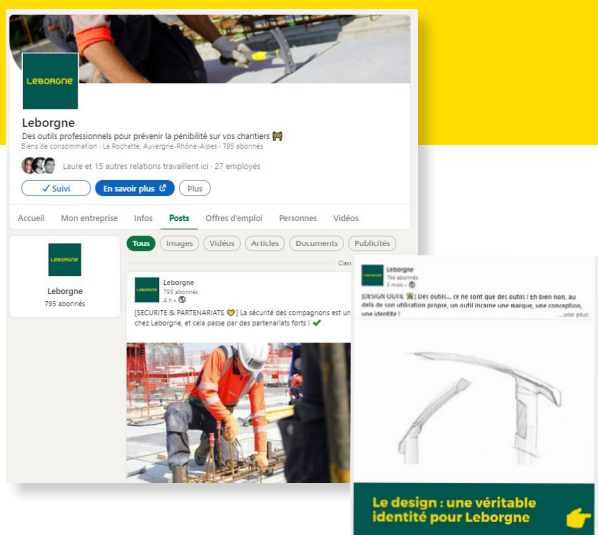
LEBORGNE

Leborgne

Des outils professionnels pour prévenir la pénibilité sur vos chantiers

Biens de consommation · La Rochette, Auvergne-Rhône-Alpes · 795 abonnés

Laure et 15 autres relations travaillent ici · 27 employés

✓ Suivi

En savoir plus

Plus

Accueil Mon entreprise Infos Posts Offres d'emploi Personnes Vidéos

Tous Images Vidéos Articles Documents Publicités

LEBORGNE

Leborgne

795 abonnés

Clas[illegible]

LEBORGNE

Leborgne

795 abonnés

4 h ·

[SECURITE & PARTENARIATS] La sécurité des compagnons est un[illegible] chez Leborgne, et cela passe par des partenariats forts ! ✔

Leborgne

795 abonnés

3 mois ·

[DESIGN OUTIL] Des outils... ce ne sont que des outils ! Eh bien non, au delà de son utilisation propre, un outil incarne une marque, une conception, une identité !

...voir plus

Le design : une véritable identité pour Leborgne